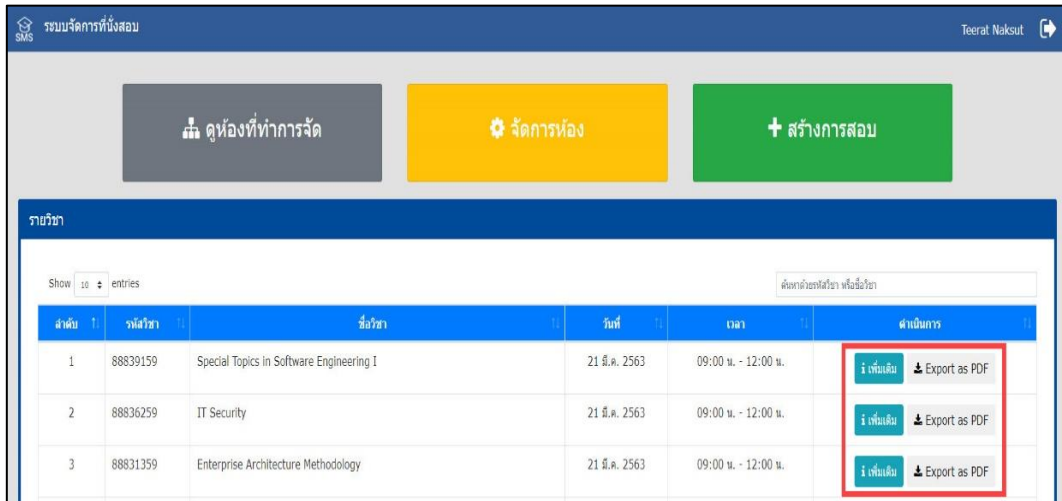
SMS ระบบจัดการที่นั่งสอบ

Teerat Naksut

ดูห้องที่ทำการจัด

จัดการห้อง

+ สร้างการสอบ

รายวิชา

Show 10 entries

ค้นหาด้วยรหัสวิชา หรือชื่อวิชา

| ลำดับ | รหัสวิชา | ชื่อวิชา | วันที่ | เวลา | ดำเนินการ |
|---|---|---|---|---|---|
| 1 | 88839159 | Special Topics in Software Engineering I | 21 มี.ค. 2563 | 09:00 น. - 12:00 น. | i เพิ่มเติม Export as PDF |
| 2 | 88836259 | IT Security | 21 มี.ค. 2563 | 09:00 น. - 12:00 น. | i เพิ่มเติม Export as PDF |
| 3 | 88831359 | Enterprise Architecture Methodology | 21 มี.ค. 2563 | 09:00 น. - 12:00 น. | i เพิ่มเติม Export as PDF |